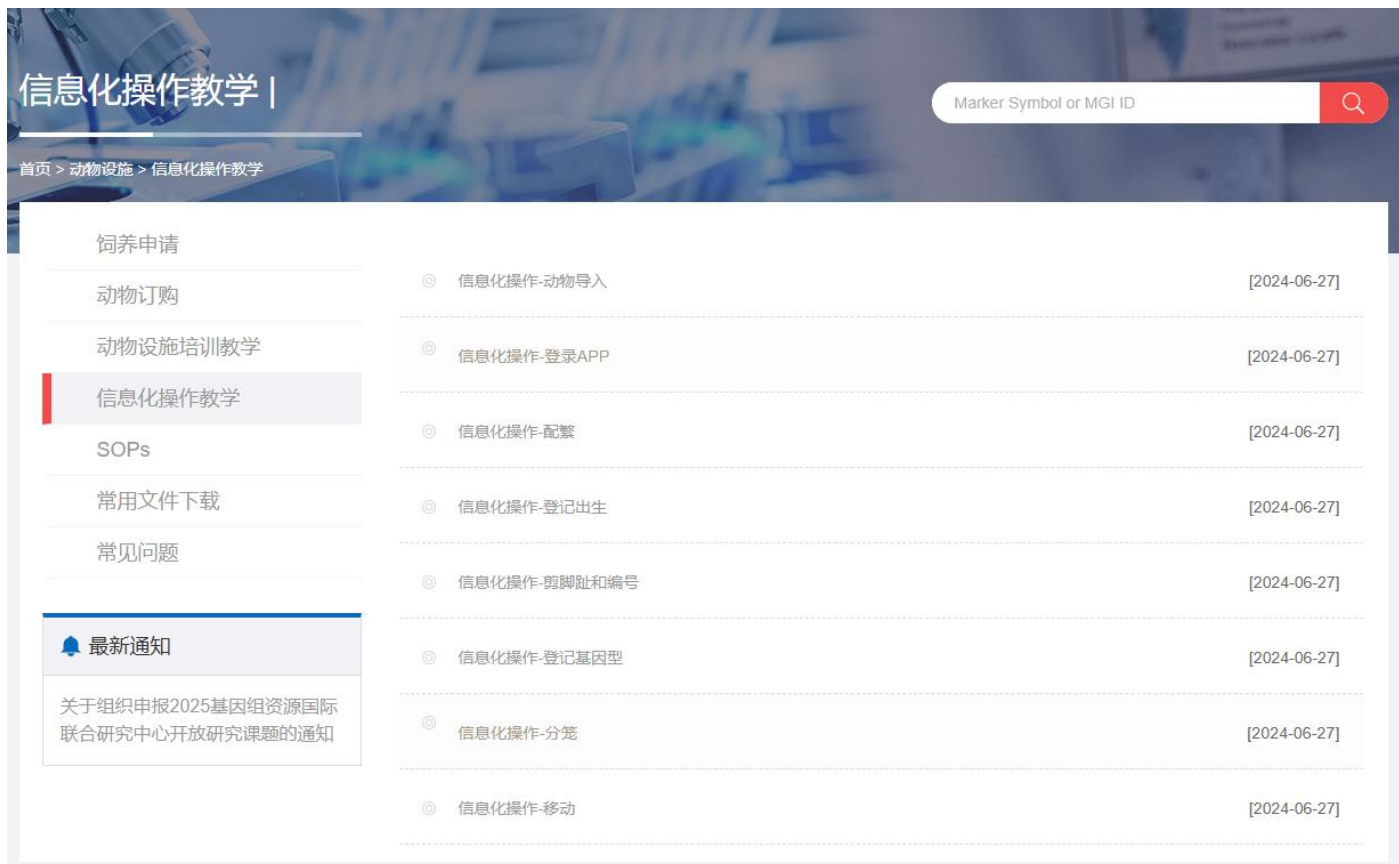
信息化操作教学 |

Marker Symbol or MGI ID

首页 > 动物设施 > 信息化操作教学

饲养申请

动物订购

动物设施培训教学

信息化操作教学

SOPs

常用文件下载

常见问题

最新通知

关于组织申报2025基因组资源国际联合研究中心开放研究课题的通知

信息化操作-动物导入 [2024-06-27]

信息化操作-登录APP [2024-06-27]

信息化操作-配繁 [2024-06-27]

信息化操作-登记出生 [2024-06-27]

信息化操作-剪脚趾和编号 [2024-06-27]

信息化操作-登记基因型 [2024-06-27]

信息化操作-分笼 [2024-06-27]

信息化操作-移动 [2024-06-27]